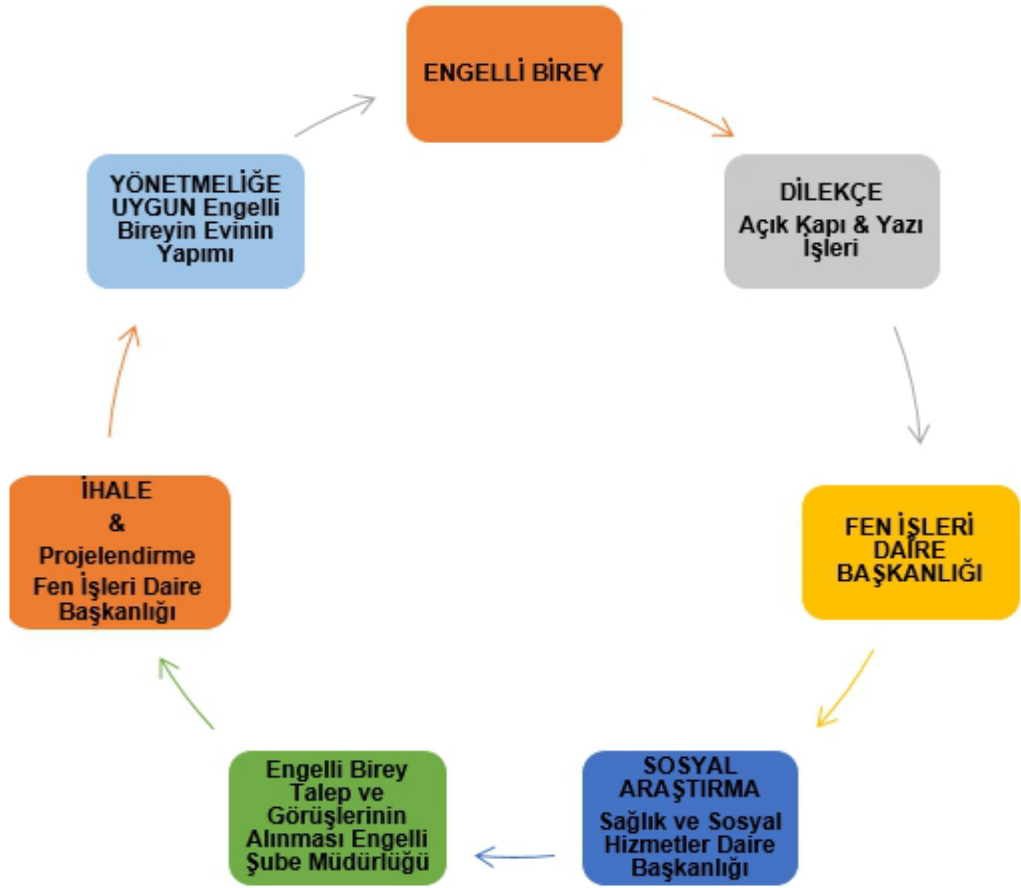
ENGELLİ BİREY

DİLEKÇE
Açık Kapı & Yazı İşleri

FEN İŞLERİ DAİRE BAŞKANLIĞI

SOSYAL ARAŞTIRMA
Sağlık ve Sosyal Hizmetler Daire Başkanlığı

Engelli Birey Talep ve Görüşlerinin Alınması Engelli Şube Müdürlüğü

İHALE
&
Projelendirme Fen İşleri Daire Başkanlığı

YÖNETMELİĞE UYGUN Engelli Bireyin Evinin Yapımı